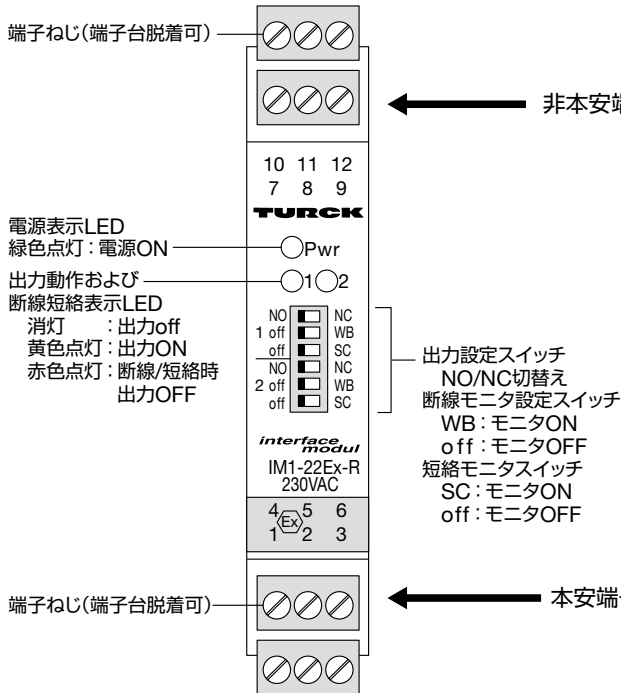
端子ねじ(端子台脱着可)

非本安端

10 11 12
7 8 9

TURCK

電源表示LED
緑色点灯:電源ON

Pwr

出力動作および
断線短絡表示LED
消灯 :出力off
黄色点灯:出力ON
赤色点灯:断線/短絡時
出力OFF

1 2

NO NC
1 off WB
off SC
NO NC
2 off WB
off SC

出力設定スイッチ
NO/NC切替え
断線モニタ設定スイッチ
WB:モニタON
off:モニタOFF
短絡モニタスイッチ
SC:モニタON
off:モニタOFF

interface modul
IM1-22Ex-R
230VAC

4 5 6
1 2 3

端子ねじ(端子台脱着可)

本安端